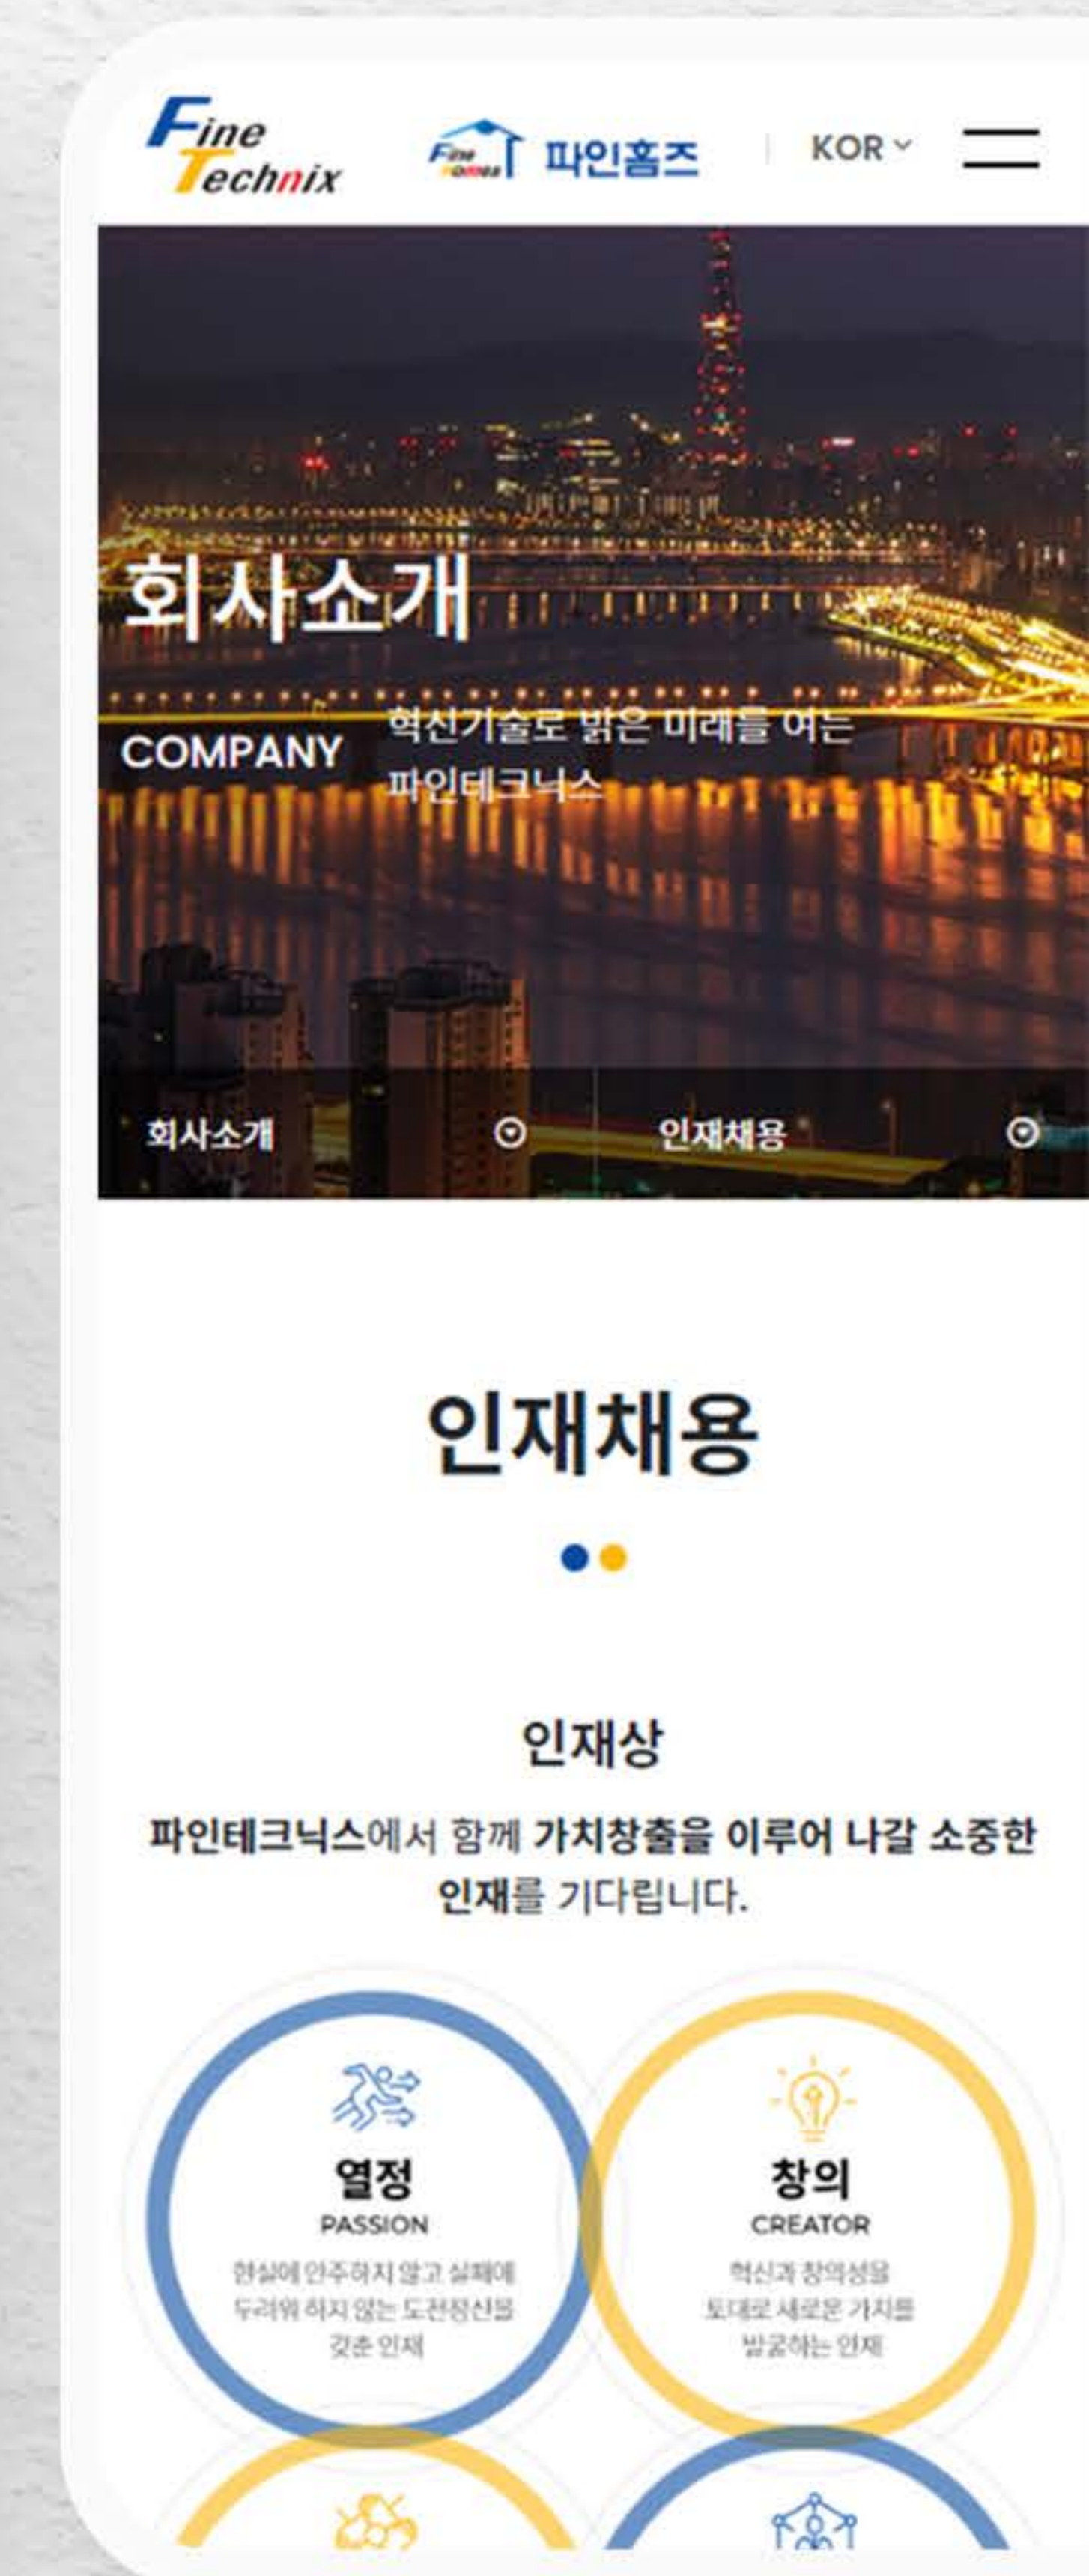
Fine Technix

Fine Homes 파인홈즈

KOR

회사소개

COMPANY

혁신기술로 밝은 미래를 여는 파인테크닉스

회사소개

인재채용

인재채용

인재상

파인테크닉스에서 함께 가치창출을 이루어 나갈 소중한 인재를 기다립니다.

열정
PASSION
현실에 안주하지 않고 실패에 두려워 하지 않는 도전정신을 갖춘 인재

창의
CREATOR
혁신과 창의성을 토대로 새로운 가치를 발굴하는 인재